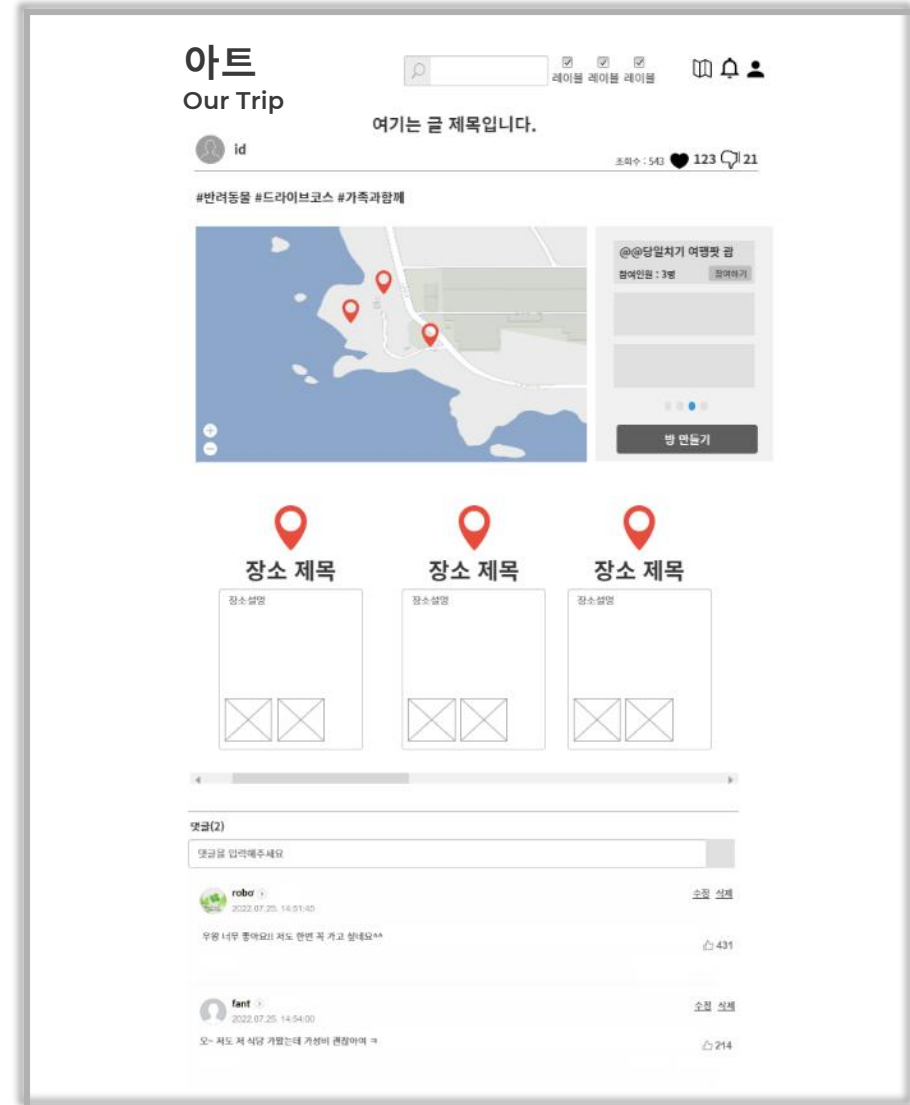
아트
Our Trip

레이블 레이블 레이블

여기는 글 제목입니다.

id

조회수 : 543 123 21

#반려동물 #드라이브코스 #가족과함께

@@당일치기 여행팟 팝
참여인원 : 3명 참여하기

방 만들기

장소 제목
장소설명

장소 제목
장소설명

장소 제목
장소설명

댓글(2)
댓글을 입력해주세요

robo
2022.07.25. 14:51:45
수정 삭제
우왕 너무 좋아요!! 저도 한번 꼭 가고 싶네요^^
431

fanf
2022.07.25. 14:54:00
수정 삭제
오~ 저도 저 식당 가봤는데 가성비 괜찮아여 ㅋ
214